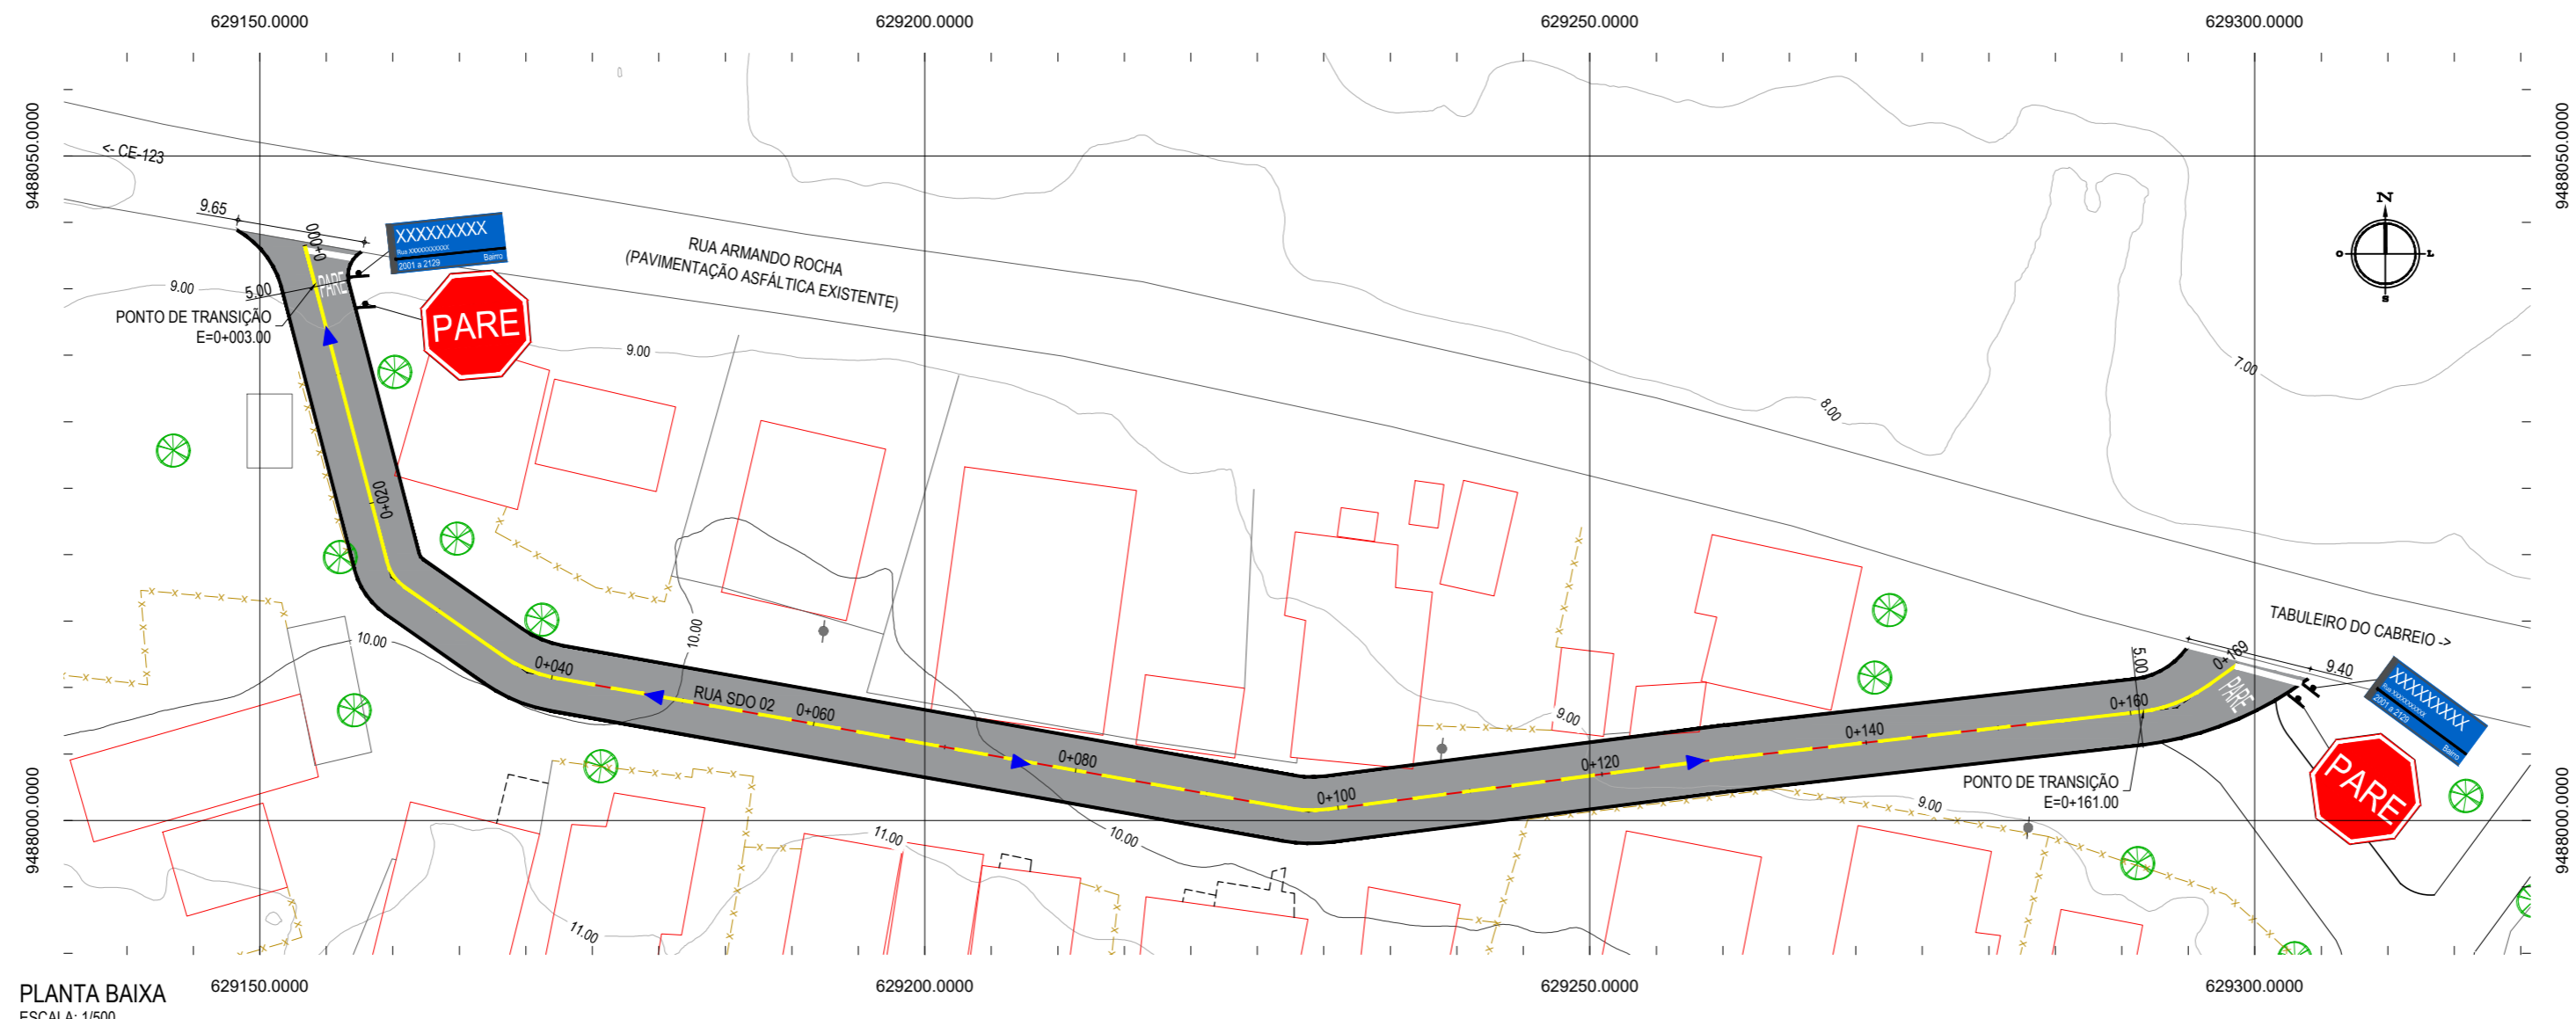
629150.0000
629200.0000
629250.0000
629300.0000

9488050.0000
9488050.0000

<- CE-123

9.65
0+000
XXXXXXXXX
Rua XXXXXXXXXX
2001 a 2129
Bairro
PARE
PARE
9.00
5.00
PONTO DE TRANSIÇÃO
E=0+003.00

RUA ARMANDO ROCHA
(PAVIMENTAÇÃO ASFÁLTICA EXISTENTE)

9.00
N
O
L
S
7.00
8.00

0+020
10.00
0+040
10.00
RUA SDO 02
0+060
0+080
0+100
0+120
0+140
0+160
0+169
9.00
5.00
TABULEIRO DO CABREIO ->
9.40
XXXXXXXXX
Rua XXXXXXXXXX
2001 a 2129
Bairro
PARE
PARE
PONTO DE TRANSIÇÃO
E=0+161.00
9.00
11.00
10.00
11.00

9488000.0000
9488000.0000

629150.0000
629200.0000
629250.0000
629300.0000

PLANTA BAIXA
ESCALA: 1/500